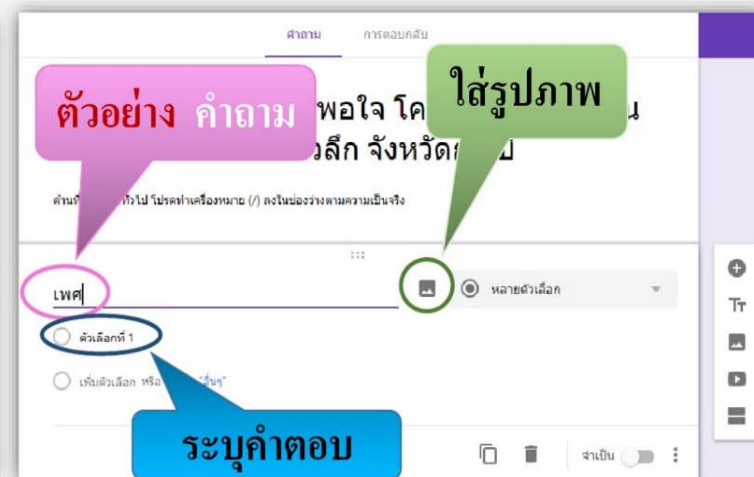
คำถาม การตอบกลับ

ตัวอย่าง คำถาม

ใส่รูปภาพ

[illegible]พอใจ โค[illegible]น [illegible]วลึก จังหวัด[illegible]ปี

คำนี้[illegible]ทั่วไป โปรดทำเครื่องหมาย (/) ลงในช่องว่างตามความเป็นจริง

เพศ

หลายตัวเลือก

ตัวเลือกที่ 1

เพิ่มตัวเลือก หรือ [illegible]อื่นๆ"

ระบุคำตอบ

จำเป็น

Tт